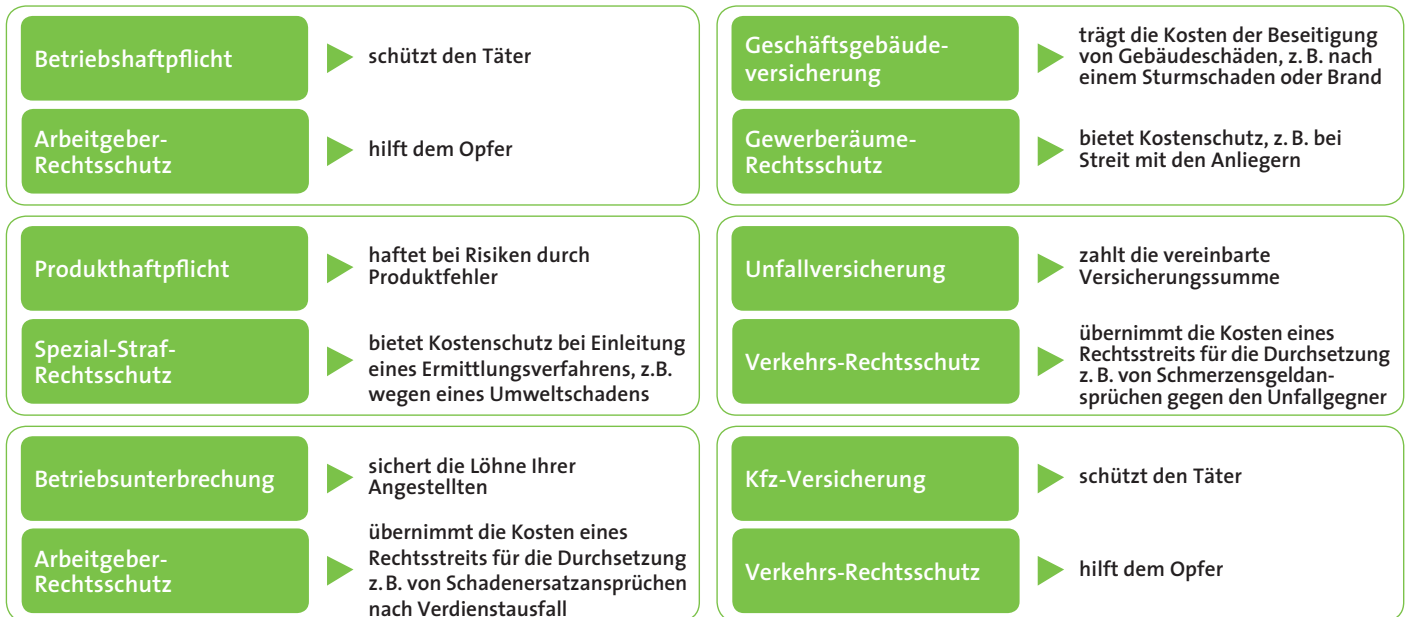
Betriebshaftpflicht
schützt den Täter

Arbeitgeber-Rechtsschutz
hilft dem Opfer

Produkthaftpflicht
haftet bei Risiken durch Produktfehler

Spezial-Straf-Rechtsschutz
bietet Kostenschutz bei Einleitung eines Ermittlungsverfahrens, z.B. wegen eines Umweltschadens

Betriebsunterbrechung
sichert die Löhne Ihrer Angestellten

Arbeitgeber-Rechtsschutz
übernimmt die Kosten eines Rechtsstreits für die Durchsetzung z.B. von Schadenersatzansprüchen nach Verdienstausfall

Geschäftsgebäudeversicherung
trägt die Kosten der Beseitigung von Gebäudeschäden, z. B. nach einem Sturmschaden oder Brand

Gewerberäume-Rechtsschutz
bietet Kostenschutz, z. B. bei Streit mit den Anliegern

Unfallversicherung
zahlt die vereinbarte Versicherungssumme

Verkehrs-Rechtsschutz
übernimmt die Kosten eines Rechtsstreits für die Durchsetzung z. B. von Schmerzensgeldansprüchen gegen den Unfallgegner

Kfz-Versicherung
schützt den Täter

Verkehrs-Rechtsschutz
hilft dem Opfer